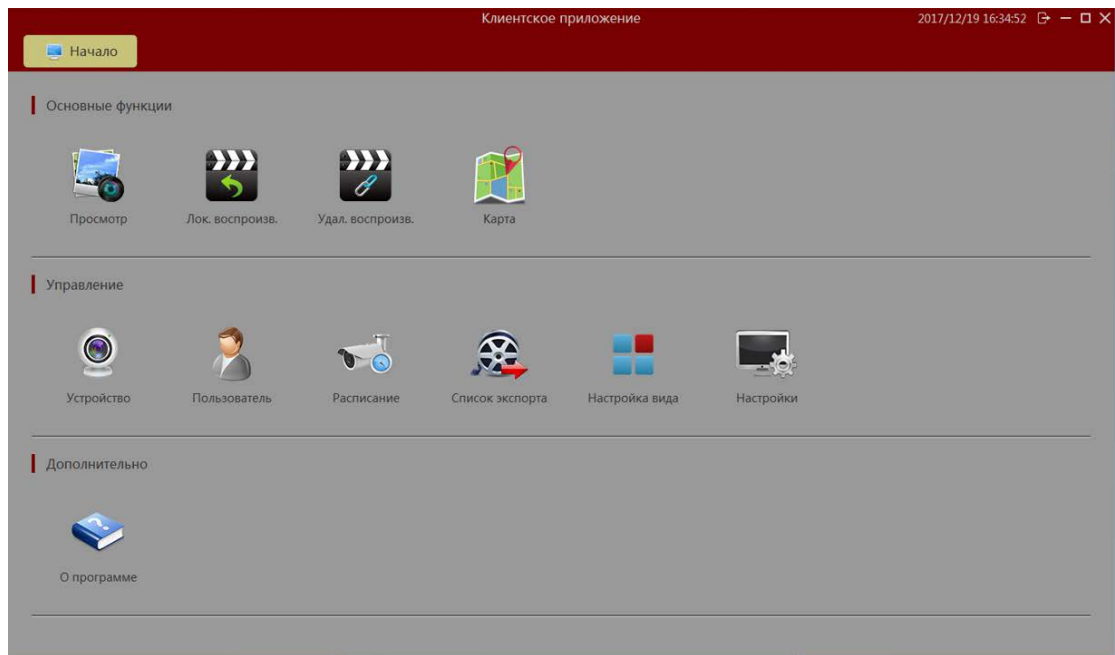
Клиентское приложение

2017/12/19 16:34:52

Начало

Основные функции

Просмотр

Лок. воспроизв.

Удал. воспроизв.

Карта

Управление

Устройство

Пользователь

Расписание

Список экспорта

Настройка вида

Настройки

Дополнительно

О программе